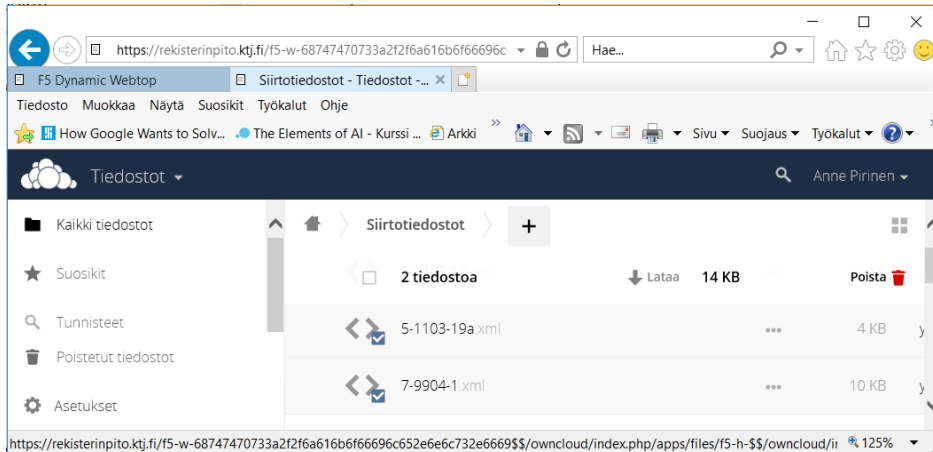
https://rekisterinpito.ktj.fi/f5-w-68747470733a2f2f6a616b6f66696c

Hae...

F5 Dynamic Webtop

Siirtotiedostot - Tiedostot -...

Tiedosto Muokkaa Näytä Suosikit Työkalut Ohje

How Google Wants to Solv...

The Elements of AI - Kurssi ...

Arkki

Sivu ▾ Suojaus ▾ Työkalut ▾

Tiedostot ▾

Anne Pirinen ▾

Kaikki tiedostot

Suosikit

Tunnisteet

Poistetut tiedostot

Asetukset

Siirtotiedostot

+

2 tiedostoa

Lataa

14 KB

Poista

5-1103-19a.xml

4 KB

7-9904-1.xml

10 KB

https://rekisterinpito.ktj.fi/f5-w-68747470733a2f2f6a616b6f66696c652e6e6c732e6669$$/owncloud/index.php/apps/files/f5-h-$$/owncloud/i

125%